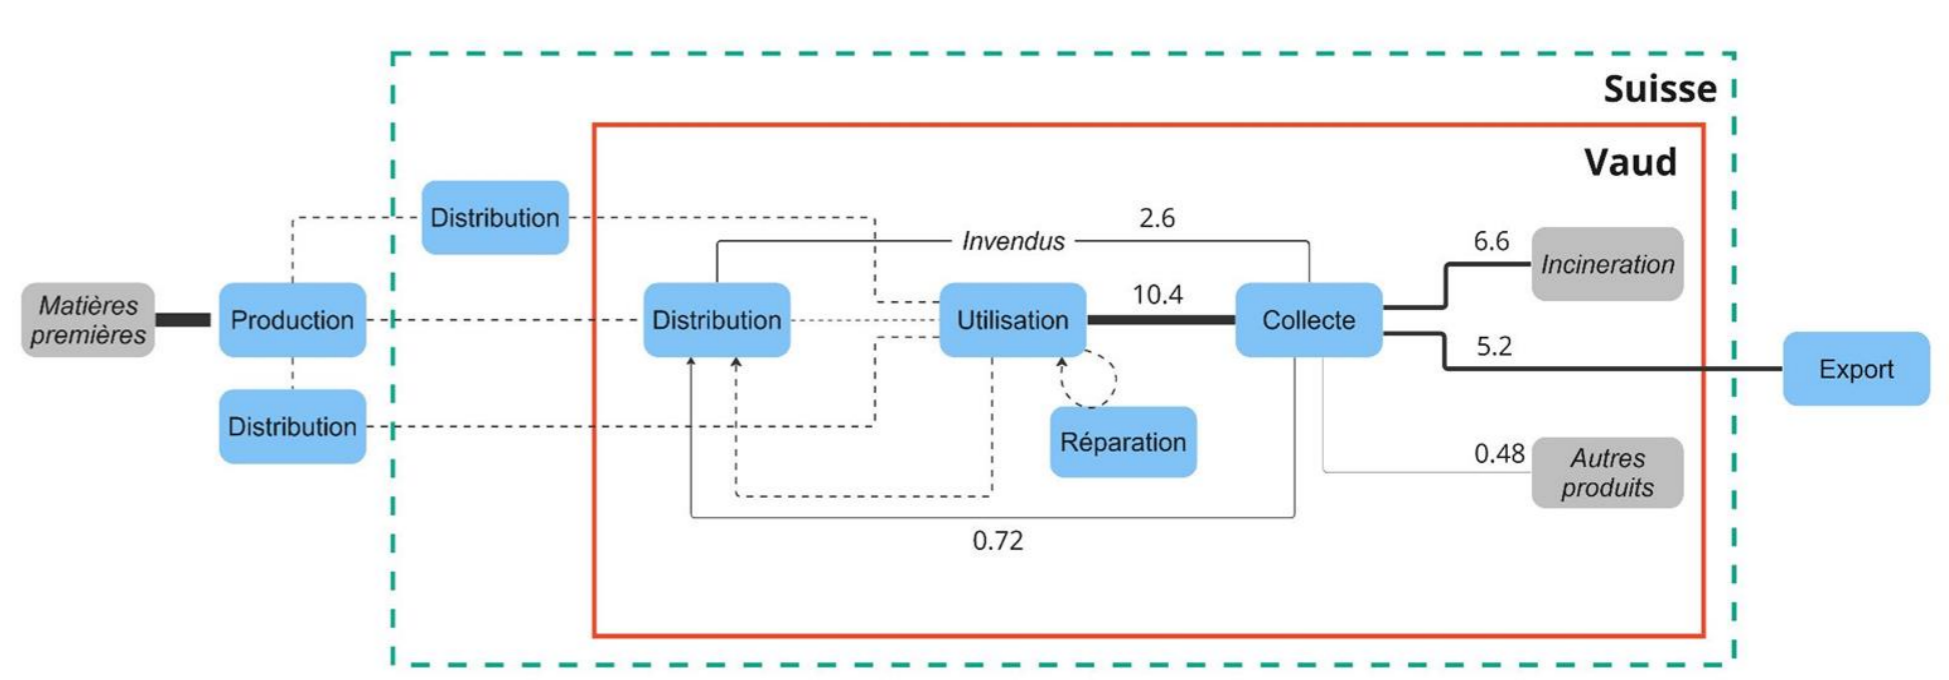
Suisse

Vaud

Distribution

Invendus

2.6

6.6

Incineration

Matières premières

Production

Distribution

Utilisation

10.4

Collecte

5.2

Export

Distribution

Réparation

0.48

Autres produits

0.72